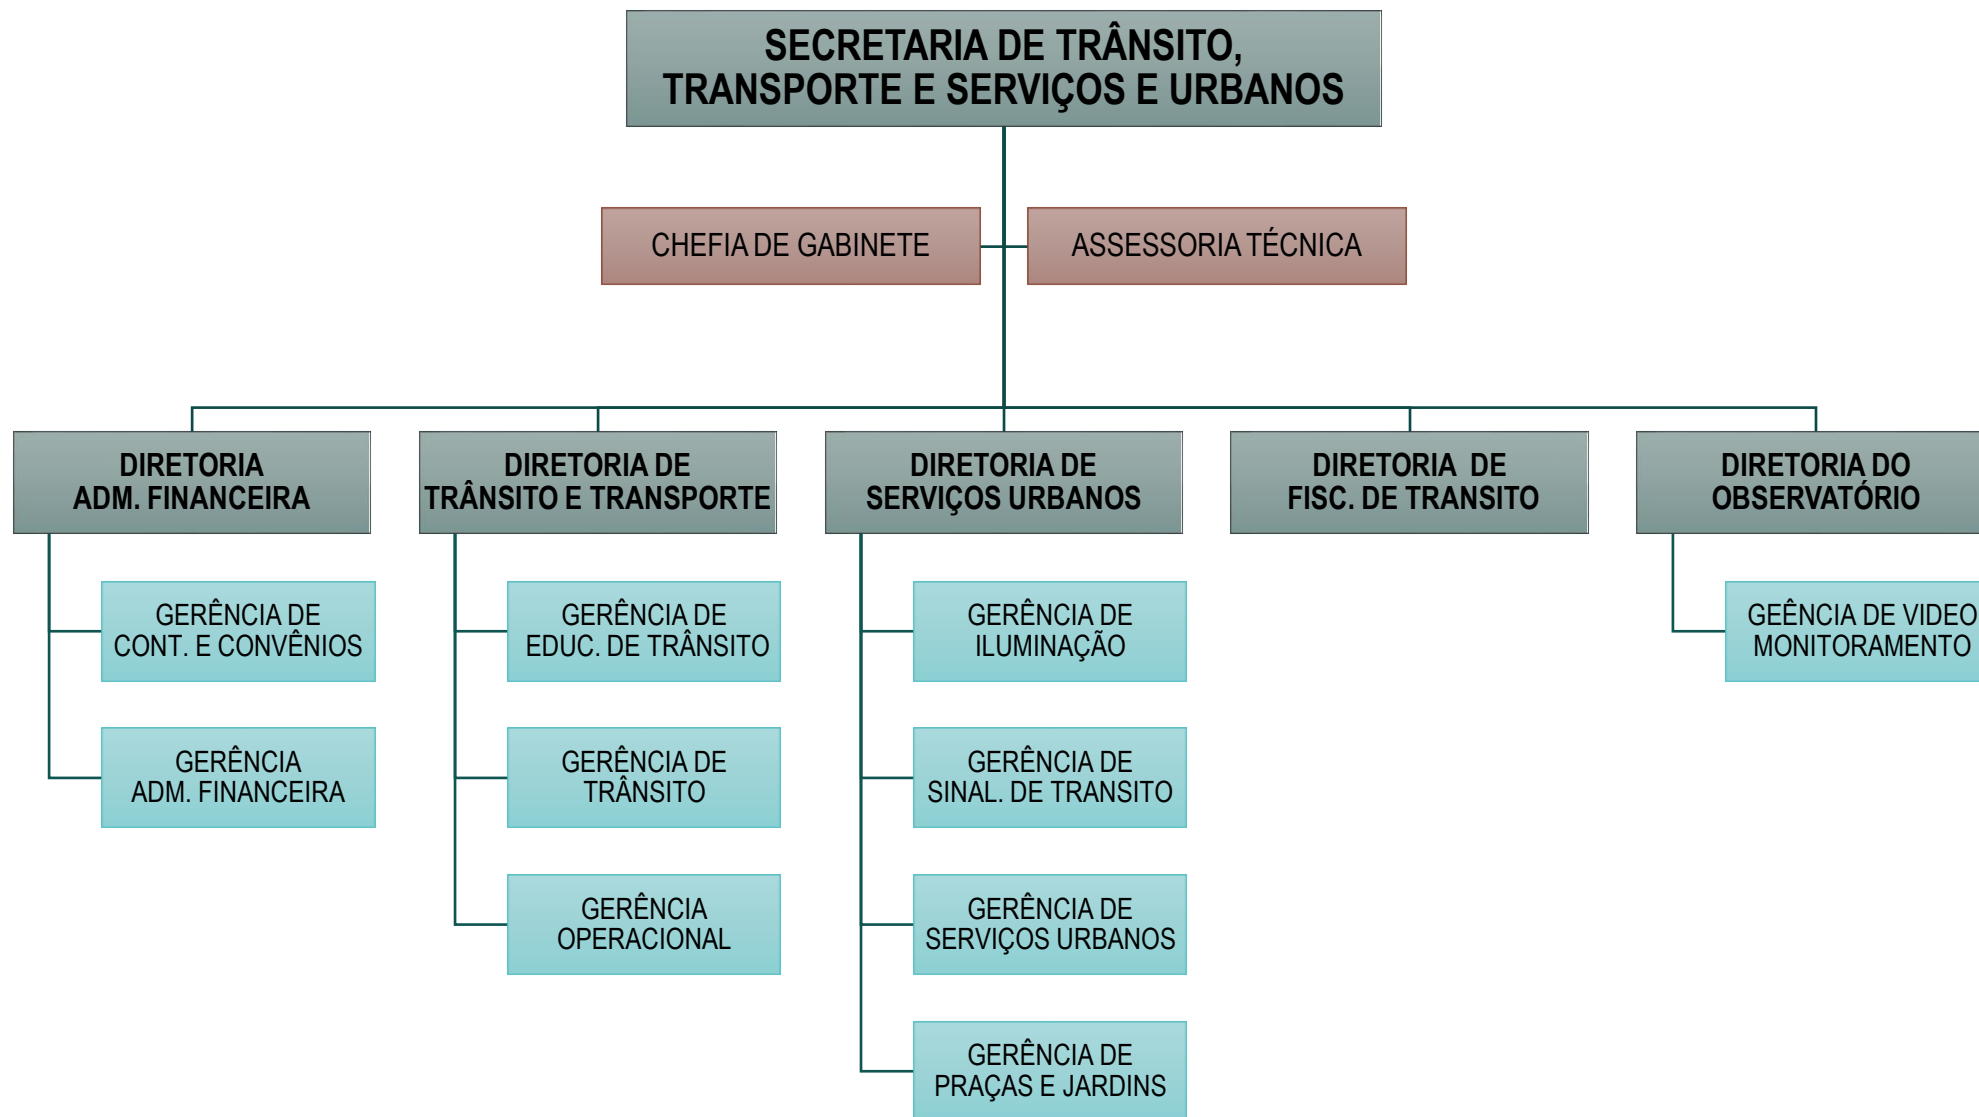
SECRETARIA DE TRÂNSITO, TRANSPORTE E SERVIÇOS E URBANOS

CHEFIA DE GABINETE

ASSESSORIA TÉCNICA

DIRETORIA ADM. FINANCEIRA

GERÊNCIA DE CONT. E CONVÊNIOS

GERÊNCIA ADM. FINANCEIRA

DIRETORIA DE TRÂNSITO E TRANSPORTE

GERÊNCIA DE EDUC. DE TRÂNSITO

GERÊNCIA DE TRÂNSITO

GERÊNCIA OPERACIONAL

DIRETORIA DE SERVIÇOS URBANOS

GERÊNCIA DE ILUMINAÇÃO

GERÊNCIA DE SINAL. DE TRANSITO

GERÊNCIA DE SERVIÇOS URBANOS

GERÊNCIA DE PRAÇAS E JARDINS

DIRETORIA DE FISC. DE TRANSITO

DIRETORIA DO OBSERVATÓRIO

GEÊNCIA DE VIDEO MONITORAMENTO